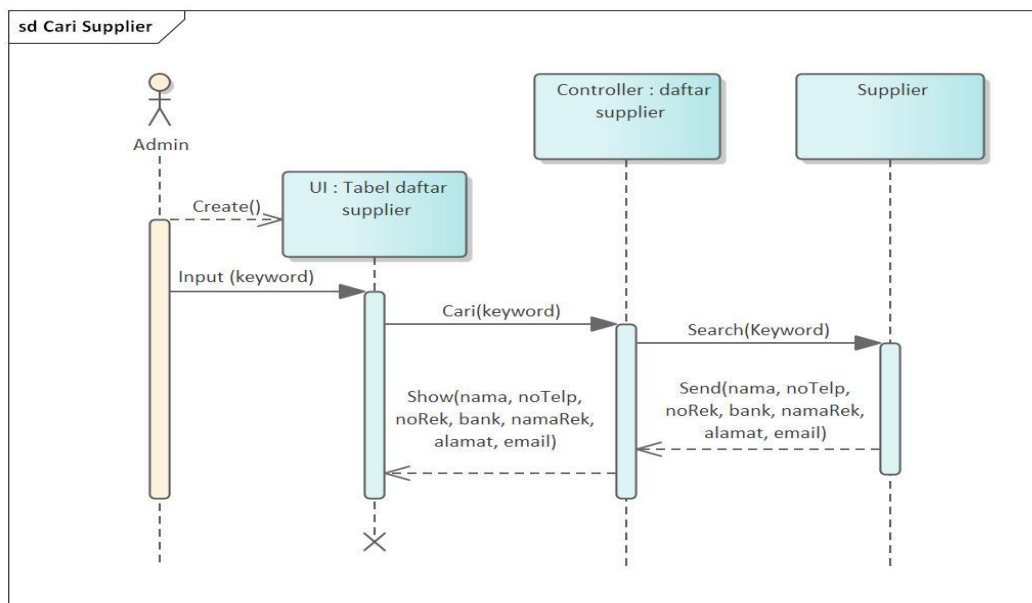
sd Cari Supplier

Admin

Controller : daftar supplier

Supplier

UI : Tabel daftar supplier

Create()

Input (keyword)

Cari(keyword)

Search(Keyword)

Show(nama, noTelp, noRek, bank, namaRek, alamat, email)

Send(nama, noTelp, noRek, bank, namaRek, alamat, email)